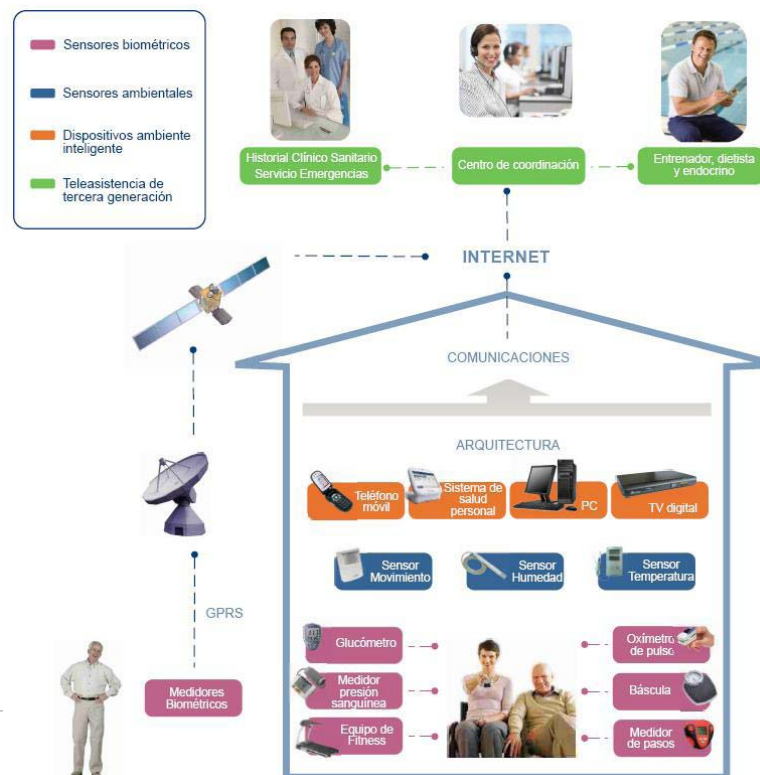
Sensores biométricos

Sensores ambientales

Dispositivos ambiente inteligente

Teleasistencia de tercera generación

Historial Clínico Sanitario Servicio Emergencias

Centro de coordinación

Entrenador, dietista y endocrino

INTERNET

COMUNICACIONES

ARQUITECTURA

Teléfono móvil

Sistema de salud personal

PC

TV digital

Sensor Movimiento

Sensor Humedad

Sensor Temperatura

GPRS

Glucómetro

Medidor presión sanguínea

Equipo de Fitness

Oxímetro de pulso

Báscula

Medidor de pasos

Medidores Biométricos